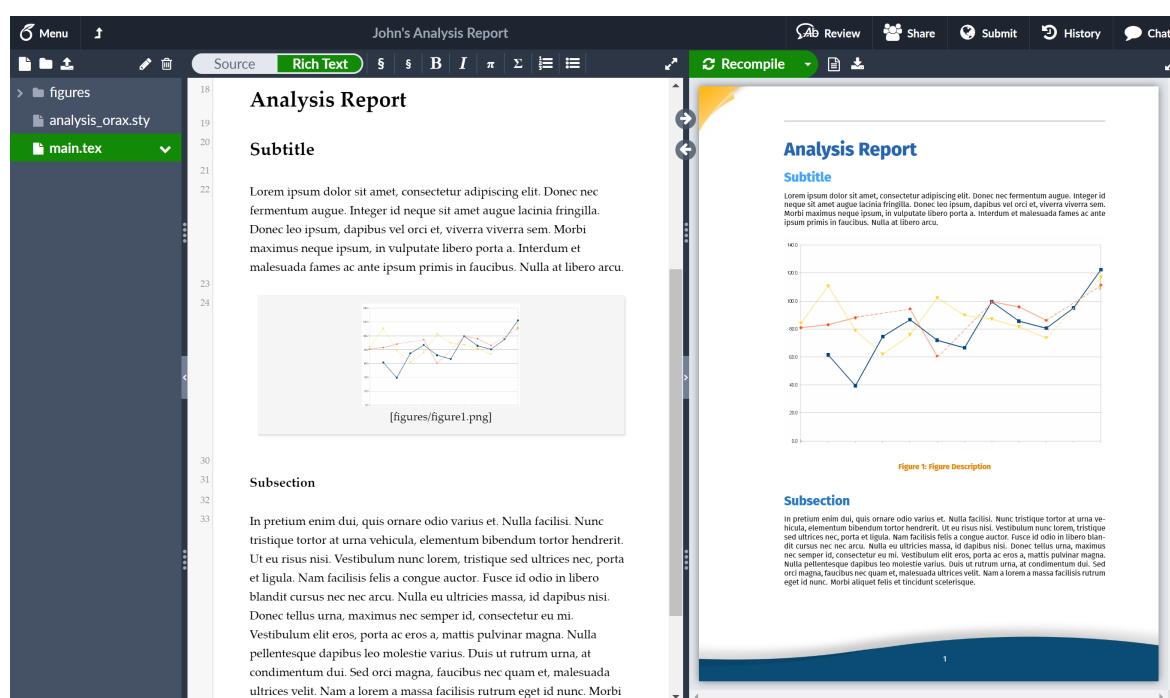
Menu

John's Analysis Report

Review Share Submit History Chat

Source Rich Text

Recompile

figures
analysis_orax.sty
main.tex

18
Analysis Report
19
20
Subtitle
21
22
Lorem ipsum dolor sit amet, consectetur adipiscing elit. Donec nec fermentum augue. Integer id neque sit amet augue lacinia fringilla. Donec leo ipsum, dapibus vel orci et, viverra viverra sem. Morbi maximus neque ipsum, in vulputate libero porta a. Interdum et malesuada fames ac ante ipsum primis in faucibus. Nulla at libero arcu.
23
24

[figures/figure1.png]

30
31
Subsection
32
33
In pretium enim dui, quis ornare odio varius et. Nulla facilisi. Nunc tristique tortor at urna vehicula, elementum bibendum tortor hendrerit. Ut eu risus nisi. Vestibulum nunc lorem, tristique sed ultrices nec, porta et ligula. Nam facilisis felis a congue auctor. Fusce id odio in libero blandit cursus nec nec arcu. Nulla eu ultricies massa, id dapibus nisi. Donec tellus urna, maximus nec semper id, consectetur eu mi. Vestibulum elit eros, porta ac eros a, mattis pulvinar magna. Nulla pellentesque dapibus leo molestie varius. Duis ut rutrum urna, at condimentum dui. Sed orci magna, faucibus nec quam et, malesuada ultrices velit. Nam a lorem a massa facilisis rutrum eget id nunc. Morbi

Analysis Report

Subtitle

Lorem ipsum dolor sit amet, consectetur adipiscing elit. Donec nec fermentum augue. Integer id neque sit amet augue lacinia fringilla. Donec leo ipsum, dapibus vel orci et, viverra viverra sem. Morbi maximus neque ipsum, in vulputate libero porta a. Interdum et malesuada fames ac ante ipsum primis in faucibus. Nulla at libero arcu.

140.0
120.0
100.0
80.0
60.0
40.0
20.0
0.0

Figure 1: Figure Description

Subsection

In pretium enim dui, quis ornare odio varius et. Nulla facilisi. Nunc tristique tortor at urna vehicula, elementum bibendum tortor hendrerit. Ut eu risus nisi. Vestibulum nunc lorem, tristique sed ultrices nec, porta et ligula. Nam facilisis felis a congue auctor. Fusce id odio in libero blandit cursus nec nec arcu. Nulla eu ultricies massa, id dapibus nisi. Donec tellus urna, maximus nec semper id, consectetur eu mi. Vestibulum elit eros, porta ac eros a, mattis pulvinar magna. Nulla pellentesque dapibus leo molestie varius. Duis ut rutrum urna, at condimentum dui. Sed orci magna, faucibus nec quam et, malesuada ultrices velit. Nam a lorem a massa facilisis rutrum eget id nunc. Morbi aliquet felis et tincidunt scelerisque.

1